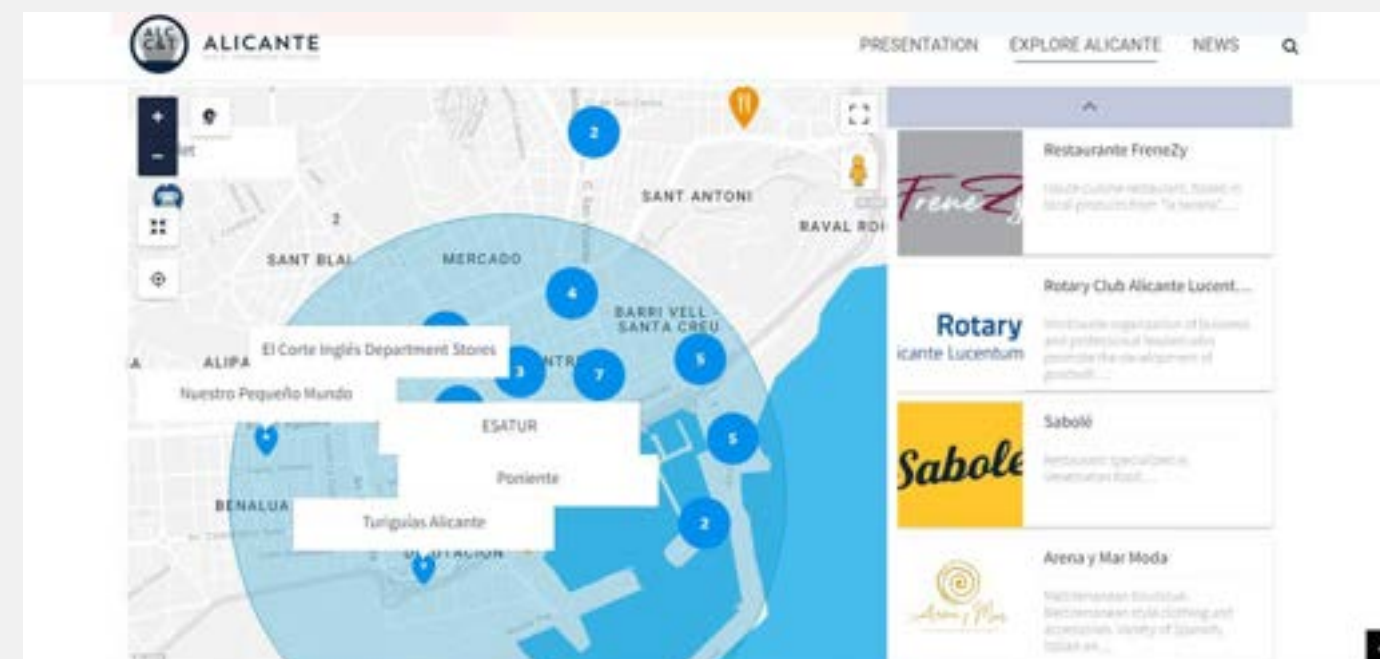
ALC C&T ALICANTE

PRESENTATION EXPLORE ALICANTE NEWS

2
SANT ANTONI
RAVAL RO
2
SANT BLAI
MERCADO
4
BARRI VELL - SANTA CREU
El Corte Inglés Department Stores
ALIPA
3
7
5
Nuestro Pequeño Mundo
ESATUR
5
Poniente
BENALUA
Turiguías Alicante
2

Restaurante FreneZy
FreneZy
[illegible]

Rotary Club Alicante Lucent...
Rotary
icante Lucentum
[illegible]

Sabolé
Sabolé
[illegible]

Arena y Mar Moda
Arena y Mar
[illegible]